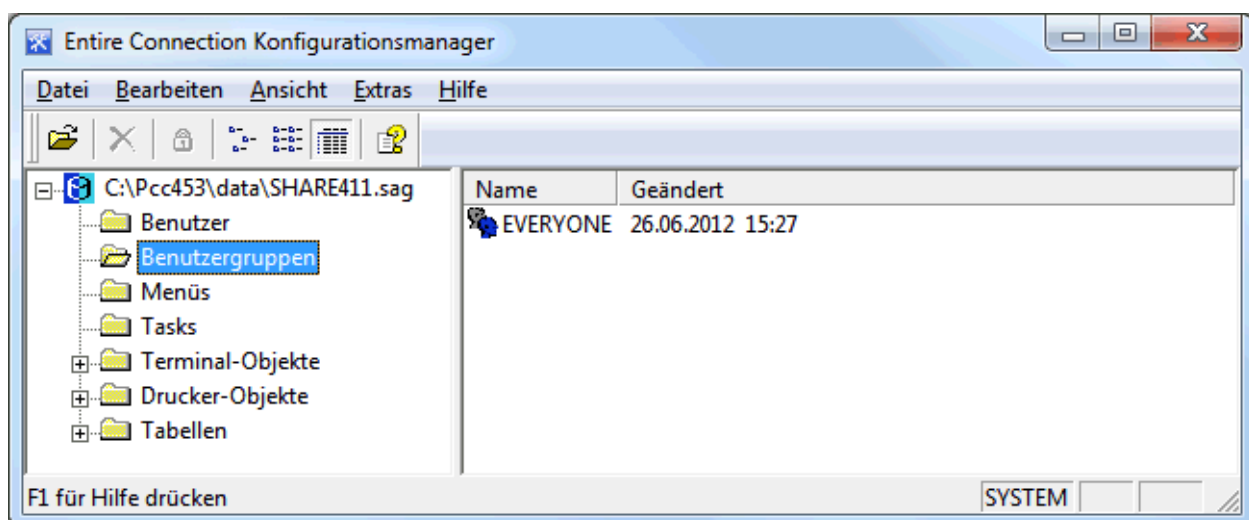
Entire Connection Konfigurationsmanager

Datei Bearbeiten Ansicht Extras Hilfe

C:\Pcc453\data\SHARE411.sag
Benutzer
Benutzergruppen
Menüs
Tasks
Terminal-Objekte
Drucker-Objekte
Tabellen

| Name | Geändert |
|---|---|
| EVERYONE | 26.06.2012 15:27 |

F1 für Hilfe drücken

SYSTEM